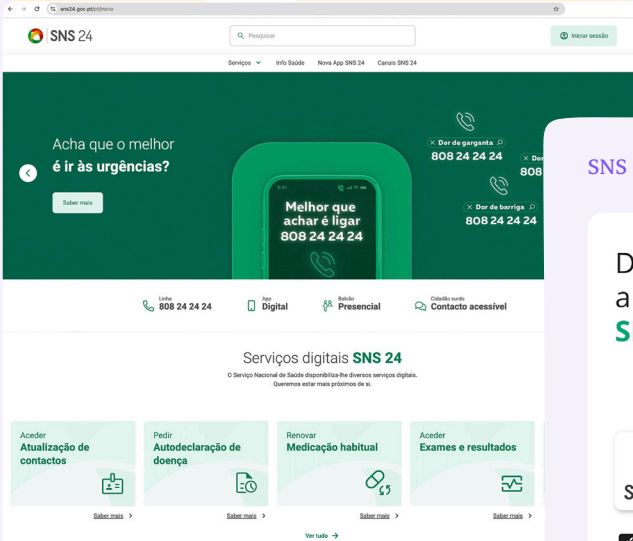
sns24.gov.pt/pt/inicio

SNS 24

Pesquisar

Iniciar sessão

Serviços Info Saúde Nova App SNS 24 Canais SNS 24

Acha que o melhor é ir às urgências?

Saber mais

9:41

Melhor que achar é ligar 808 24 24 24

Dor de garganta
808 24 24 24

Dor
808

Dor de barriga
808 24 24 24

SNS

D
a
S

S

Linha
808 24 24 24

App
Digital

Balcão
Presencial

Cidadão surdo
Contacto acessível

Serviços digitais SNS 24

O Serviço Nacional de Saúde disponibiliza-lhe diversos serviços digitais. Queremos estar mais próximos de si.

Aceder
Atualização de contactos

Saber mais

Pedir
Autodeclaração de doença

Saber mais

Renovar
Medicação habitual

Saber mais

Aceder
Exames e resultados

Saber mais

Ver tudo